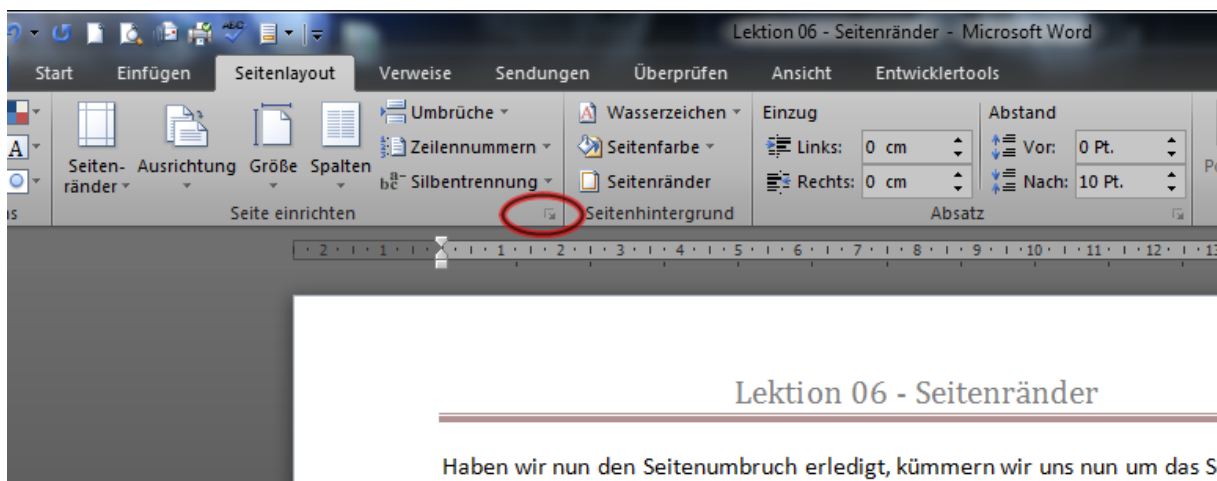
Lektion 06 - Seitenränder - Microsoft Word

Start Einfügen Seitenlayout Verweise Sendungen Überprüfen Ansicht Entwicklertools

Seitenränder Ausrichtung Größe Spalten
Umbrüche
Zeilennummern
Silbentrennung
Seite einrichten

Wasserzeichen
Seitenfarbe
Seitenränder
Seitenhintergrund

Einzug
Links: 0 cm
Rechts: 0 cm

Abstand
Vor: 0 Pt.
Nach: 10 Pt.

Absatz

· 2 · 1 · 1 · 1 · 2 · 3 · 4 · 5 · 6 · 7 · 8 · 9 · 10 · 11 · 12 ·

Lektion 06 - Seitenränder

Haben wir nun den Seitenumbruch erledigt, kümmern wir uns nun um das S